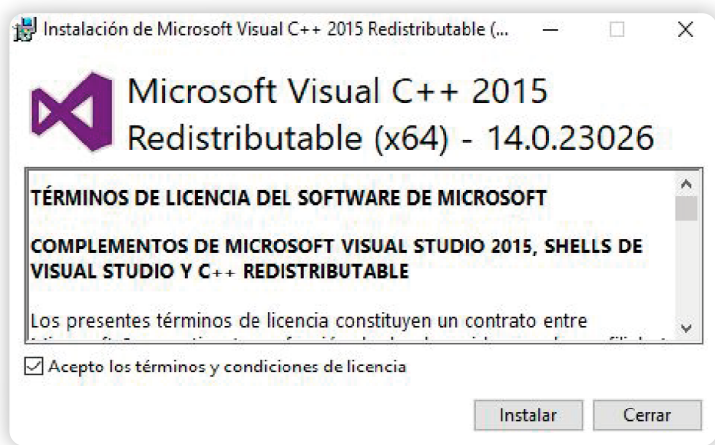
Instalación de Microsoft Visual C++ 2015 Redistributable (...

Microsoft Visual C++ 2015 Redistributable (x64) - 14.0.23026

TÉRMINOS DE LICENCIA DEL SOFTWARE DE MICROSOFT

COMPLEMENTOS DE MICROSOFT VISUAL STUDIO 2015, SHELLS DE VISUAL STUDIO Y C++ REDISTRIBUTABLE

Los presentes términos de licencia constituyen un contrato entre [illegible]

Acepto los términos y condiciones de licencia

Instalar

Cerrar